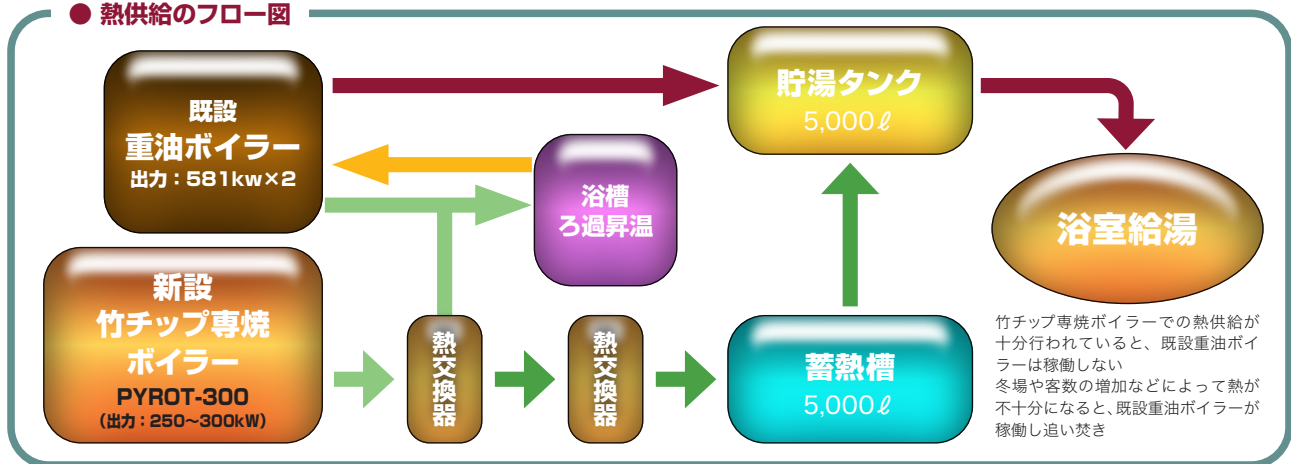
● 熱供給のフロー図

既設
重油ボイラー
出力：581kw×2

浴槽
ろ過昇温

貯湯タンク
5,000ℓ

浴室給湯

新設
竹チップ専焼
ボイラー
PYROT-300
（出力：250～300kW）

熱交換器

熱交換器

蓄熱槽
5,000ℓ

竹チップ専焼ボイラーでの熱供給が十分行われていると、既設重油ボイラーは稼働しない
冬場や客数の増加などによって熱が不十分になると、既設重油ボイラーが稼働し追い焚き